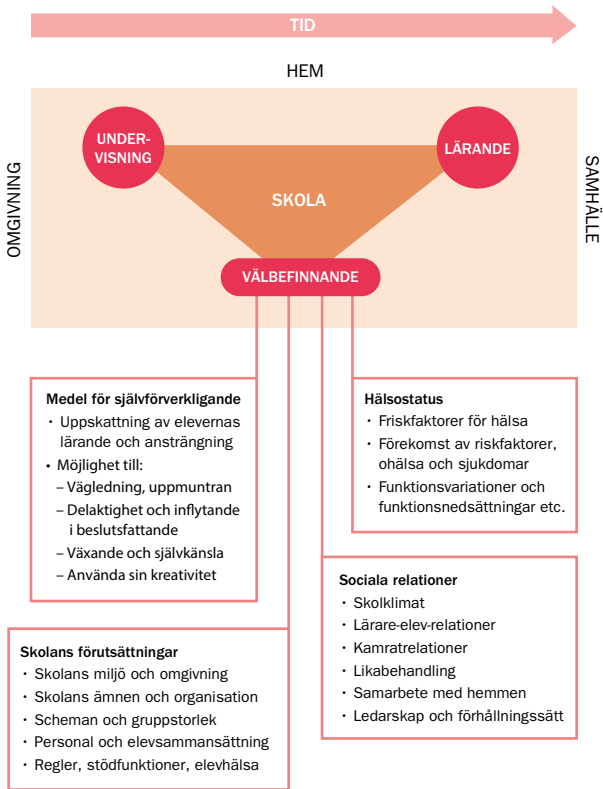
TID

HEM

OMGIVNING

SAMHÄLLE

UNDERVISNING

LÄRANDE

SKOLA

VÄLBEFINNANDE

Medel för självförverkligande
• Uppskattning av elevernas lärande och ansträngning
• Möjlighet till:
– Vägledning, uppmuntran
– Delaktighet och inflytande i beslutsfattande
– Växande och självkänsla
– Använda sin kreativitet

Hälsostatus
• Friskfaktorer för hälsa
• Förekomst av riskfaktorer, ohälsa och sjukdomar
• Funktionsvariationer och funktionsnedsättningar etc.

Sociala relationer
• Skolklimat
• Lärare-elev-relationer
• Kamratrelationer
• Likabehandling
• Samarbete med hemmen
• Ledarskap och förhållningssätt

Skolans förutsättningar
• Skolans miljö och omgivning
• Skolans ämnen och organisation
• Scheman och gruppstorlek
• Personal och elevsammansättning
• Regler, stödfunktioner, elevhälsa